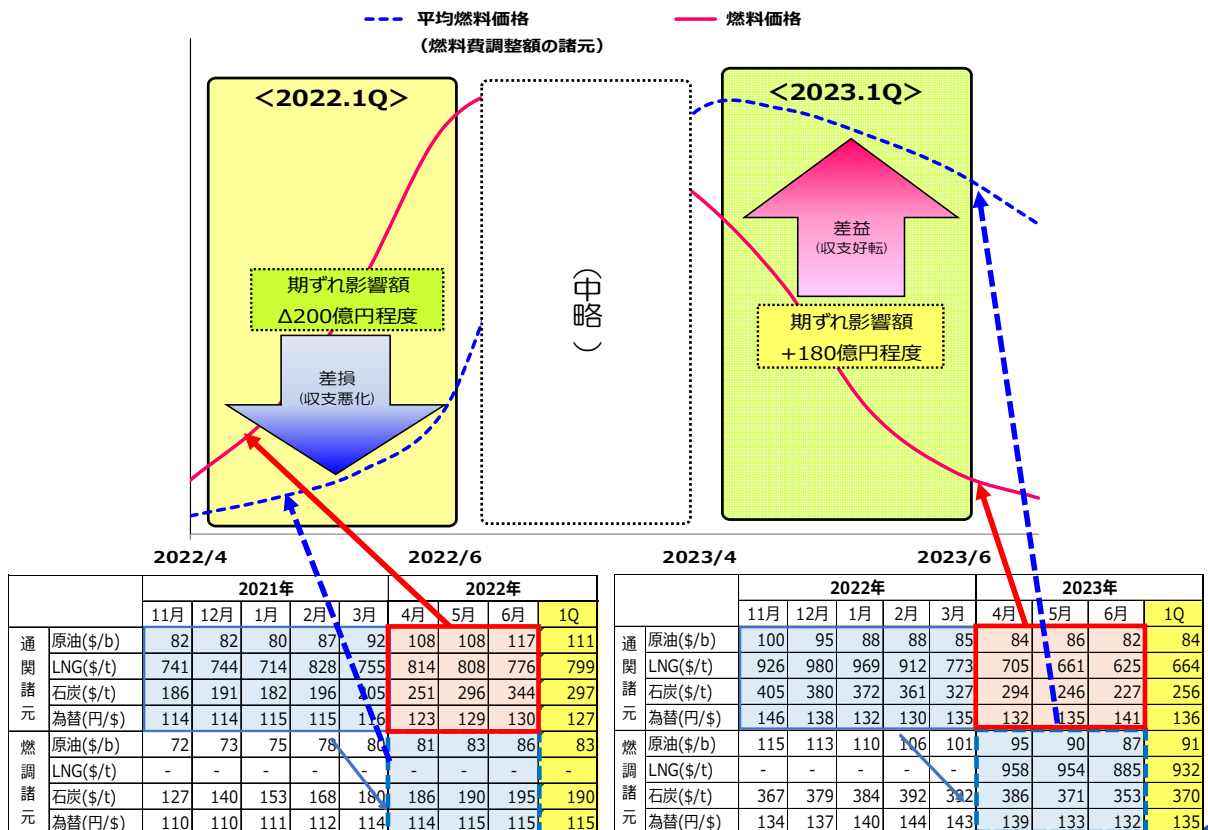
平均燃料価格　燃料価格
（燃料費調整額の諸元）

<2022.1Q>

期ずれ影響額
Δ200億円程度

差損
（収支悪化）

（中略）

<2023.1Q>

差益
（収支好転）

期ずれ影響額
+180億円程度

2022/4　2022/6　2023/4　2023/6

| | | 2021年 | | | | | 2022年 | | | |
|---|---|---|---|---|---|---|---|---|---|---|
| | | 11月 | 12月 | 1月 | 2月 | 3月 | 4月 | 5月 | 6月 | 1Q |
| 通関諸元 | 原油($/b) | 82 | 82 | 80 | 87 | 92 | 108 | 108 | 117 | 111 |
| | LNG($/t) | 741 | 744 | 714 | 828 | 755 | 814 | 808 | 776 | 799 |
| | 石炭($/t) | 186 | 191 | 182 | 196 | 205 | 251 | 296 | 344 | 297 |
| | 為替(円/$) | 114 | 114 | 115 | 115 | 116 | 123 | 129 | 130 | 127 |
| 燃調諸元 | 原油($/b) | 72 | 73 | 75 | 78 | 80 | 81 | 83 | 86 | 83 |
| | LNG($/t) | - | - | - | - | - | - | - | - | - |
| | 石炭($/t) | 127 | 140 | 153 | 168 | 180 | 186 | 190 | 195 | 190 |
| | 為替(円/$) | 110 | 110 | 111 | 112 | 114 | 114 | 115 | 115 | 115 |

| | | 2022年 | | | | | 2023年 | | | |
|---|---|---|---|---|---|---|---|---|---|---|
| | | 11月 | 12月 | 1月 | 2月 | 3月 | 4月 | 5月 | 6月 | 1Q |
| 通関諸元 | 原油($/b) | 100 | 95 | 88 | 88 | 85 | 84 | 86 | 82 | 84 |
| | LNG($/t) | 926 | 980 | 969 | 912 | 773 | 705 | 661 | 625 | 664 |
| | 石炭($/t) | 405 | 380 | 372 | 361 | 327 | 294 | 246 | 227 | 256 |
| | 為替(円/$) | 146 | 138 | 132 | 130 | 135 | 132 | 135 | 141 | 136 |
| 燃調諸元 | 原油($/b) | 115 | 113 | 110 | 106 | 101 | 95 | 90 | 87 | 91 |
| | LNG($/t) | - | - | - | - | - | 958 | 954 | 885 | 932 |
| | 石炭($/t) | 367 | 379 | 384 | 392 | 392 | 386 | 371 | 353 | 370 |
| | 為替(円/$) | 134 | 137 | 140 | 144 | 143 | 139 | 133 | 132 | 135 |